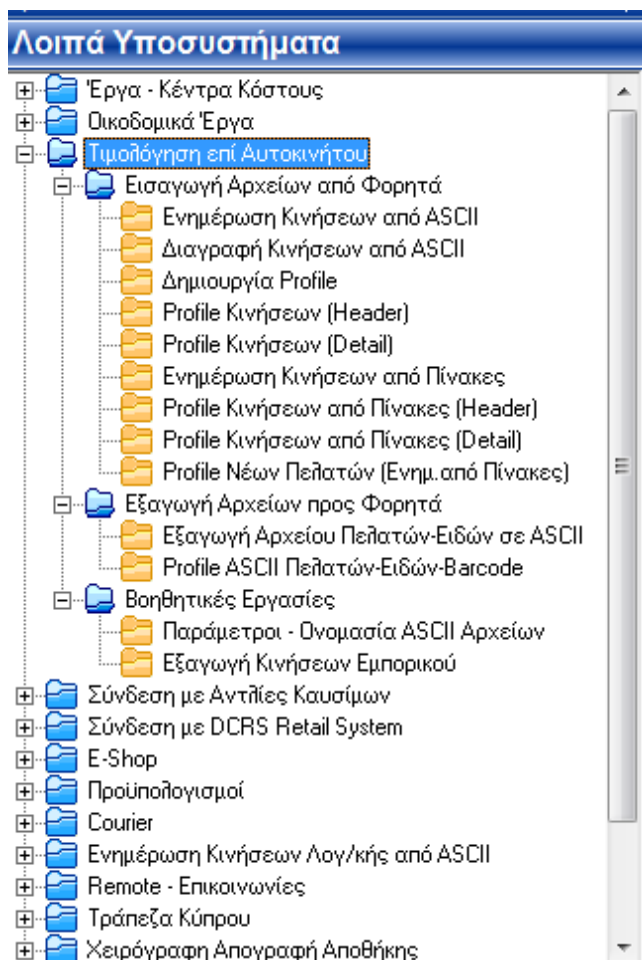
Λοιπά Υποσυστήματα

Έργα - Κέντρα Κόστους
Οικοδομικά Έργα
Τιμολόγηση επί Αυτοκινήτου
Εισαγωγή Αρχείων από Φορητά
Ενημέρωση Κινήσεων από ASCII
Διαγραφή Κινήσεων από ASCII
Δημιουργία Profile
Profile Κινήσεων (Header)
Profile Κινήσεων (Detail)
Ενημέρωση Κινήσεων από Πίνακες
Profile Κινήσεων από Πίνακες (Header)
Profile Κινήσεων από Πίνακες (Detail)
Profile Νέων Πελατών (Ενημ.από Πίνακες)
Εξαγωγή Αρχείων προς Φορητά
Εξαγωγή Αρχείου Πελατών-Ειδών σε ASCII
Profile ASCII Πελατών-Ειδών-Barcode
Βοηθητικές Εργασίες
Παράμετροι - Ονομασία ASCII Αρχείων
Εξαγωγή Κινήσεων Εμπορικού
Σύνδεση με Αντλίες Καυσίμων
Σύνδεση με DCRS Retail System
E-Shop
Προϋπολογισμοί
Courier
Ενημέρωση Κινήσεων Λογ/κής από ASCII
Remote - Επικοινωνίες
Τράπεζα Κύπρου
Χειρόγραφη Απογραφή Αποθήκης